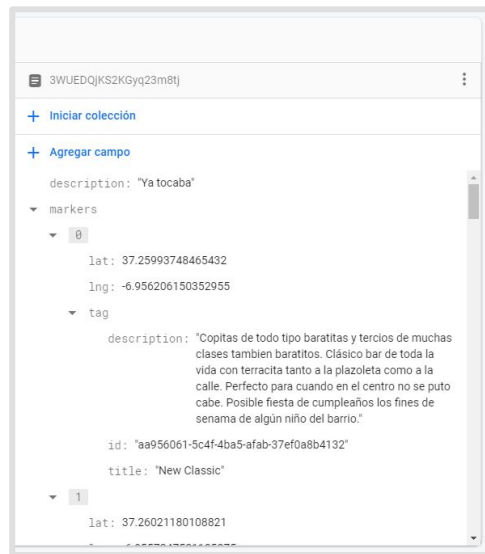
3WUEDQjKS2KGyq23m8tj

+ Iniciar colección

+ Agregar campo

description: "Ya tocaba"

markers

0

lat: 37.25993748465432

lng: -6.956206150352955

tag

description: "Copitas de todo tipo baratitas y tercios de muchas clases tambien baratitos. Clásico bar de toda la vida con terracita tanto a la plazoleta como a la calle. Perfecto para cuando en el centro no se puto cabe. Posible fiesta de cumpleaños los fines de senama de algún niño del barrio."

id: "aa956061-5c4f-4ba5-afab-37ef0a8b4132"

title: "New Classic"

1

lat: 37.26021180108821

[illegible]